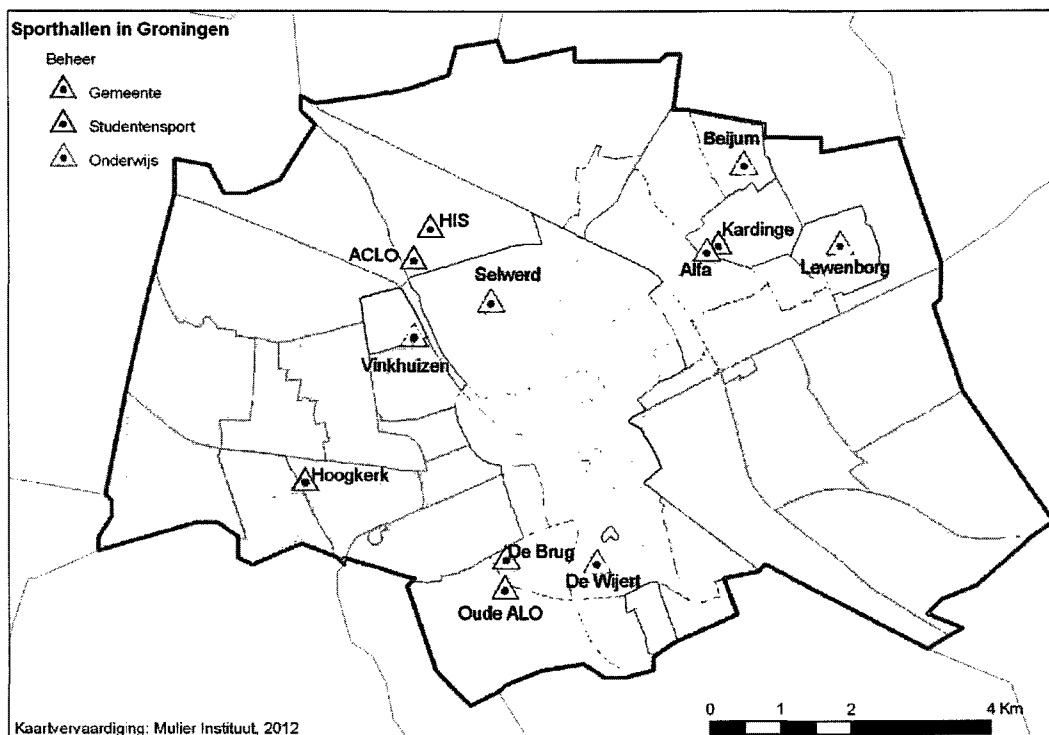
Sporthallen in Groningen

Beheer

Gemeente

Studentensport

Onderwijs

Beijum

HIS

ACLO

Kardinge

Alfa

Lewenborg

Selwerd

Vinkhuizen

Hoogkerk

De Brug

De Wijert

Oude ALO

0 1 2 4 Km

Kaartvervaardiging: Mulier Instituut, 2012